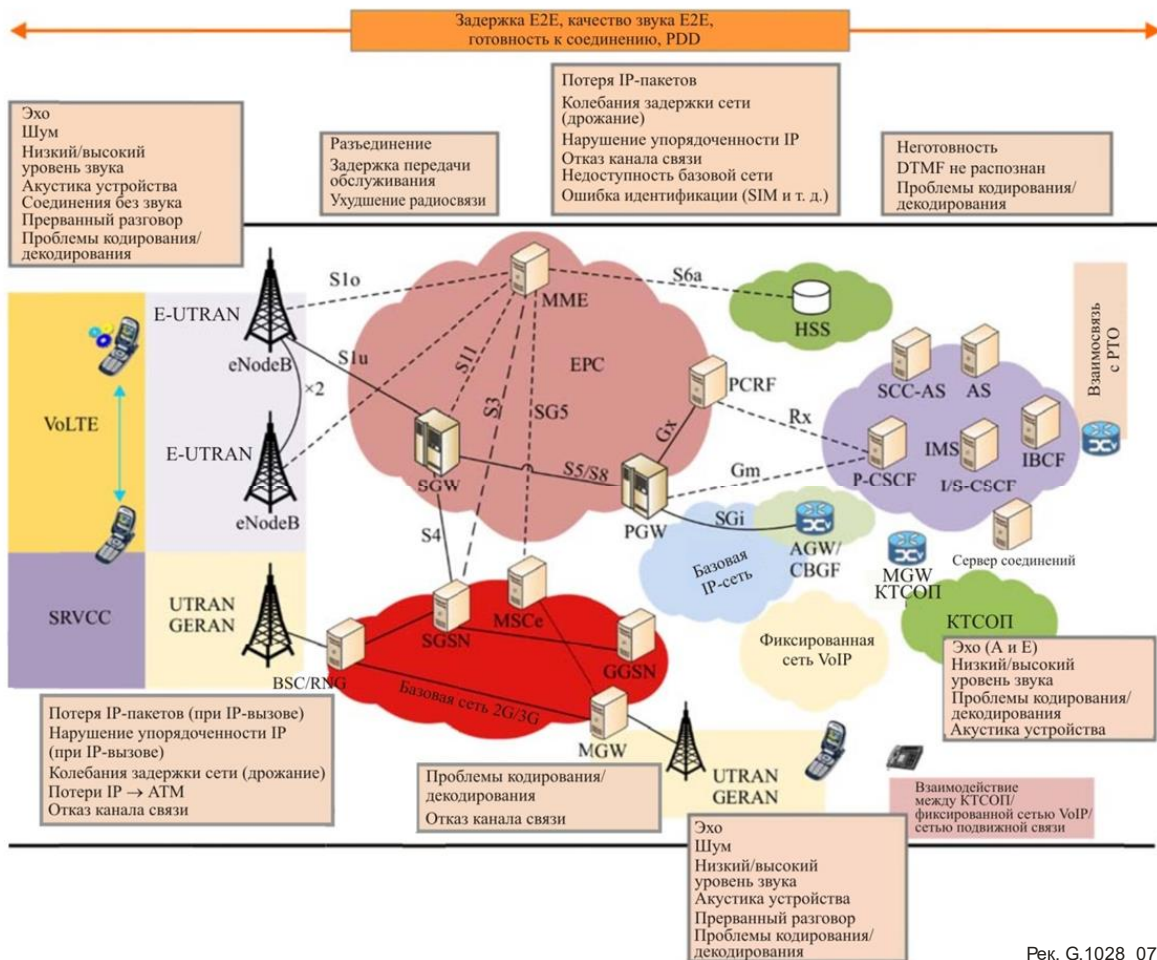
Задержка E2E, качество звука E2E, готовность к соединению, PDD

Эхо
Шум
Низкий/высокий уровень звука
Акустика устройства
Соединения без звука
Прерванный разговор
Проблемы кодирования/декодирования

Разъединение
Задержка передачи обслуживания
Ухудшение радиосвязи

Потеря IP-пакетов
Колебания задержки сети (дрожание)
Нарушение упорядоченности IP
Отказ канала связи
Недоступность базовой сети
Ошибка идентификации (SIM и т. д.)

Неготовность
DTMF не распознан
Проблемы кодирования/декодирования

S1o
S6a
MME
HSS
E-UTRAN
eNodeB
S1u
S11
S3
SG5
EPC
PCRF
Взаимосвязь с PTO
SCC-AS
AS
VoLTE
×2
Gx
Rx
E-UTRAN
SGW
S5/S8
Gm
P-CSCF
IMS
IBCF
I/S-CSCF
eNodeB
PGW
SGi
S4
Базовая IP-сеть
AGW/CBGF
Сервер соединений
MGW КТСОП
SRVCC
UTRAN GERAN
SGSN
MSCe
GGSN
КТСОП
Фиксированная сеть VoIP
BSC/RNG
Базовая сеть 2G/3G
MGW

Эхо (A и E)
Низкий/высокий уровень звука
Проблемы кодирования/декодирования
Акустика устройства

Потеря IP-пакетов (при IP-вызове)
Нарушение упорядоченности IP (при IP-вызове)
Колебания задержки сети (дрожание)
Потери IP → ATM
Отказ канала связи

Проблемы кодирования/декодирования
Отказ канала связи

UTRAN GERAN

Взаимодействие между КТСОП/фиксированной сетью VoIP/сетью подвижной связи

Эхо
Шум
Низкий/высокий уровень звука
Акустика устройства
Прерванный разговор
Проблемы кодирования/декодирования

Рек. G.1028 07